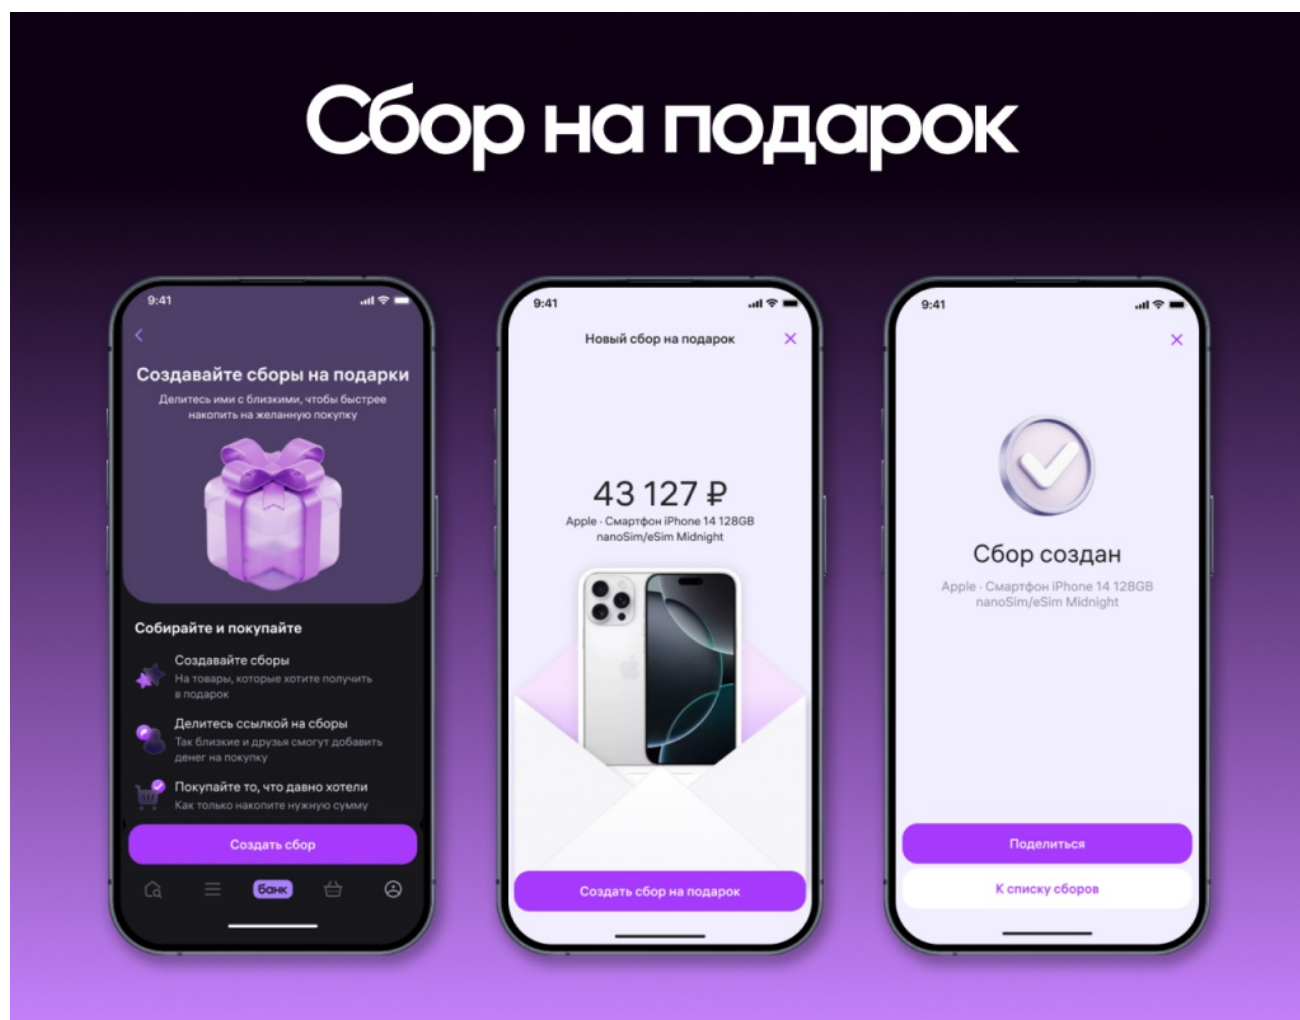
Сбор на подарок

9:41

Создавайте сборы на подарки

Делитесь ими с близкими, чтобы быстрее накопить на желанную покупку

Собирайте и покупайте

Создавайте сборы
На товары, которые хотите получить в подарок

Делитесь ссылкой на сборы
Так близкие и друзья смогут добавить денег на покупку

Покупайте то, что давно хотели
Как только накопите нужную сумму

Создать сбор

банк

9:41

Новый сбор на подарок

43 127 ₽
Apple · Смартфон iPhone 14 128GB nanoSim/eSim Midnight

Создать сбор на подарок

9:41

Сбор создан

Apple · Смартфон iPhone 14 128GB nanoSim/eSim Midnight

Поделиться

К списку сборов